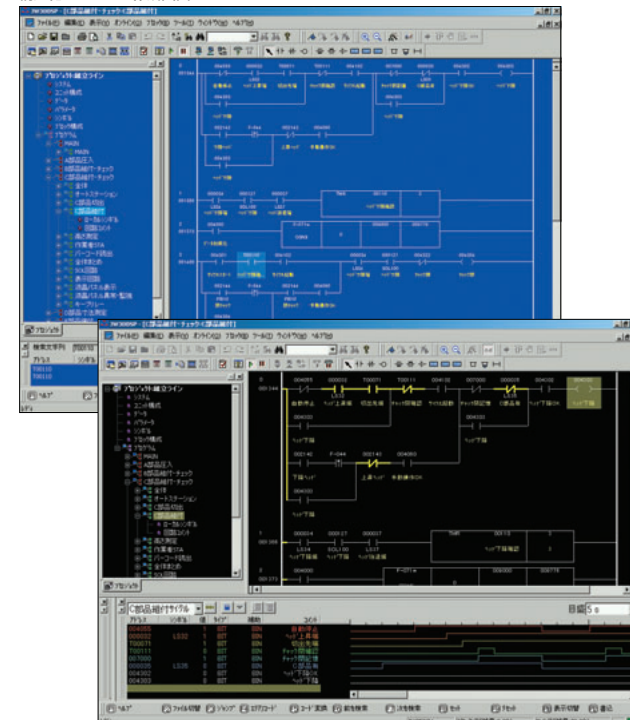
CX-Programmer - [C部品組付チェック [部品組付]]

ファイル(F) 編集(E) 表示(V) オンライン(O) プログラム(P) ツール(T) ウィンドウ(W) ヘルプ(H)

プロジェクト組立ライン
システム
ユニット構成
データ
パラメータ
シンボル
プログラム構成
プログラム
MAIN
A部品圧入
B部品組付チェック
C部品組付チェック
全体
オートステーション
C部品組込
ローカルシンボル
回路コメント
高さ測定
作業者STA
バーコード読取
全体まとめ
SOL回路
表示回路
液晶パネル表示
液晶パネル表示-監視
キーブレー
C部品ネ高測定

プロジェクト

検索文字列
アドレス
T00110
T00110

レディ

CX-Programmer - [C部品組付チェック [部品組付]]

ファイル(F) 編集(E) 表示(V) オンライン(O) プログラム(P) ツール(T) ウィンドウ(W) ヘルプ(H)

プロジェクト組立ライン
システム
ユニット構成
データ
パラメータ
シンボル
プログラム構成
プログラム
MAIN
A部品圧入
B部品組付チェック
C部品組付チェック
全体
オートステーション
C部品組込
ローカルシンボル
回路コメント
高さ測定
作業者STA
バーコード読取
全体まとめ
SOL回路

プロジェクト

自動停止
ヘッド上昇端
切出完了
チャック開確認
サイクル起動
チャック閉確認
C部品有
ヘッド下降
ヘッド下降
下降ヘッド
上昇ヘッド
不動作OK
ヘッド下降確認
ヘッド下降

C部品組付サイクル

目盛 5

アドレス
シンボル
自動停止
ヘッド上昇端
切出完了
チャック開確認
チャック閉確認
C部品有
ヘッド下降OK
ヘッド下降

ヘルプ
ファイル切替
ジャンプ
エクスポート
コード変換
前を検索
次を検索
セット
リセット
表示切替
書込